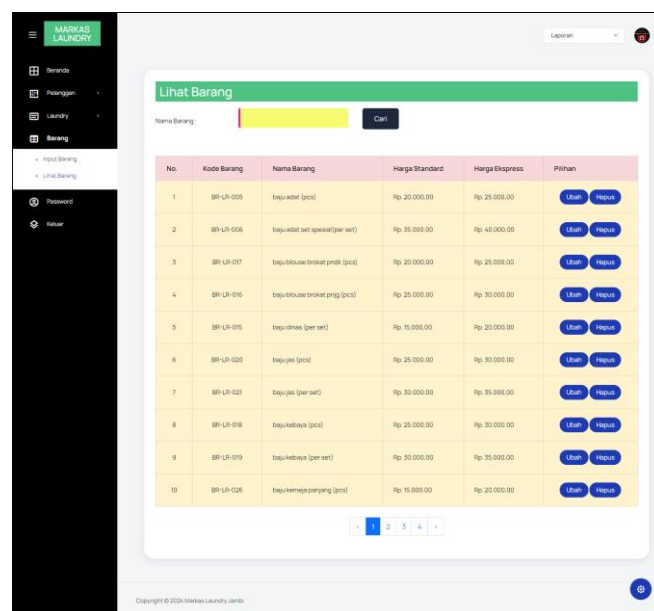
MARKAS LAUNDRY

Beranda
Pelanggan
Laundry
Barang
Input Barang
Lihat Barang
Password
Keluar

Laporan

Lihat Barang

Nama Barang : Cari

| No. | Kode Barang | Nama Barang | Harga Standard | Harga Ekspress | Pilihan |
|---|---|---|---|---|---|
| 1 | BR-LR-005 | baju adat (pcs) | Rp. 20.000,00 | Rp. 25.000,00 | Ubah Hapus |
| 2 | BR-LR-006 | baju adat set spesial(per set) | Rp. 35.000,00 | Rp. 40.000,00 | Ubah Hapus |
| 3 | BR-LR-017 | baju blouse brokat pndk (pcs) | Rp. 20.000,00 | Rp. 25.000,00 | Ubah Hapus |
| 4 | BR-LR-016 | baju blouse brokat pnjg (pcs) | Rp. 25.000,00 | Rp. 30.000,00 | Ubah Hapus |
| 5 | BR-LR-015 | baju dinas (per set) | Rp. 15.000,00 | Rp. 20.000,00 | Ubah Hapus |
| 6 | BR-LR-020 | baju jas (pcs) | Rp. 25.000,00 | Rp. 30.000,00 | Ubah Hapus |
| 7 | BR-LR-021 | baju jas (per set) | Rp. 30.000,00 | Rp. 35.000,00 | Ubah Hapus |
| 8 | BR-LR-018 | baju kebaya (pcs) | Rp. 25.000,00 | Rp. 30.000,00 | Ubah Hapus |
| 9 | BR-LR-019 | baju kebaya (per set) | Rp. 30.000,00 | Rp. 35.000,00 | Ubah Hapus |
| 10 | BR-LR-026 | baju kemeja panjang (pcs) | Rp. 15.000,00 | Rp. 20.000,00 | Ubah Hapus |

‹ 1 2 3 4 ›

Copyright © 2024 Markas Laundry Jambi